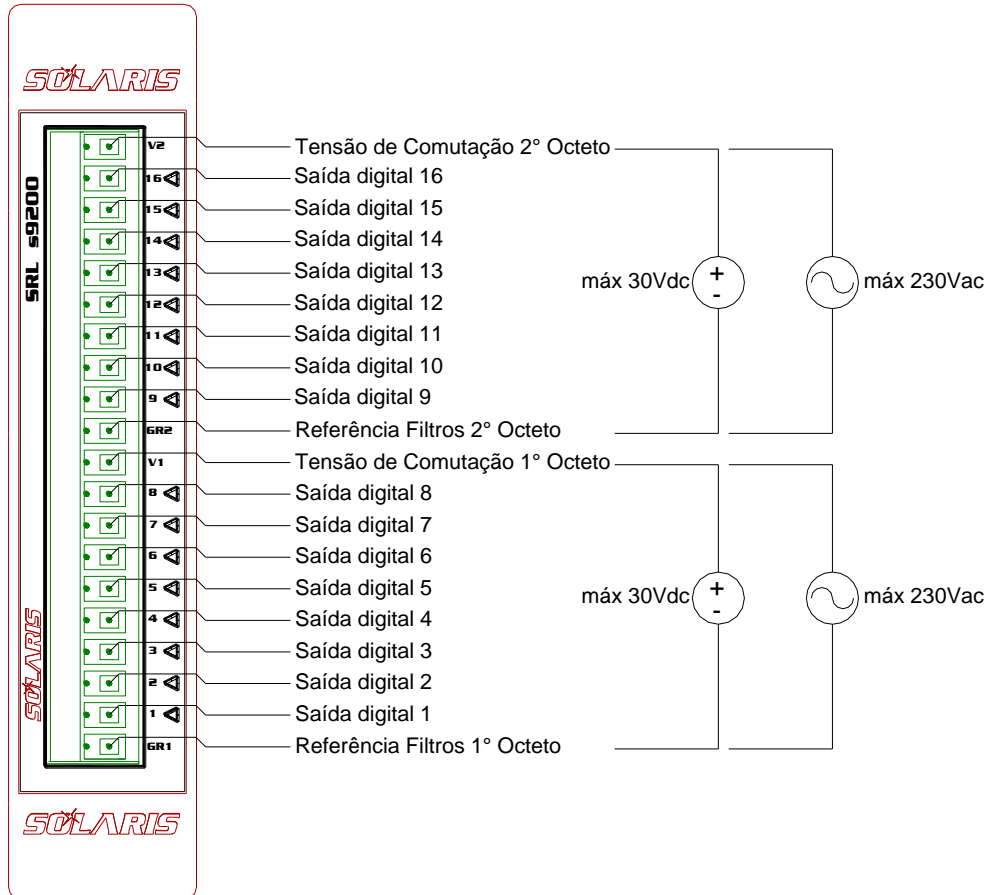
SOLARIS

SRL s9200

V2 Tensão de Comutação 2° Octeto
16 Saída digital 16
15 Saída digital 15
14 Saída digital 14
13 Saída digital 13
12 Saída digital 12
11 Saída digital 11
10 Saída digital 10
9 Saída digital 9
GR2 Referência Filtros 2° Octeto
V1 Tensão de Comutação 1° Octeto
8 Saída digital 8
7 Saída digital 7
6 Saída digital 6
5 Saída digital 5
4 Saída digital 4
3 Saída digital 3
2 Saída digital 2
1 Saída digital 1
GR1 Referência Filtros 1° Octeto

máx 30Vdc + - máx 230Vac

máx 30Vdc + - máx 230Vac

SOLARIS

SOLARIS